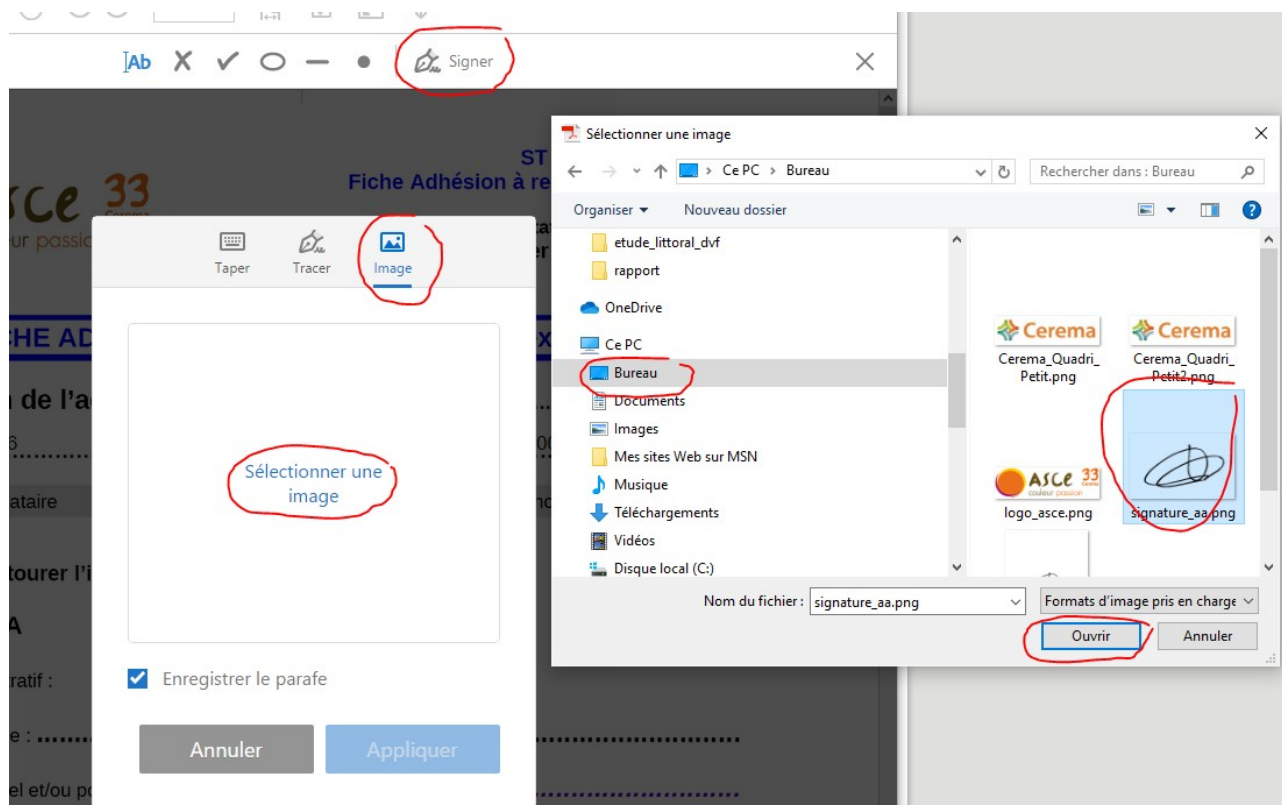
]Ab X ✓ ○ — ● Signer ×

ST
Fiche Adhésion à re

sce 33
ur passio

CHE AD
n de l'a
6.........
ataire
tourer l'i
A
ratif :
e : ........
el et/ou po

Taper Tracer Image

Sélectionner une image

Enregistrer le parafe

Annuler Appliquer

Sélectionner une image ×

← → ˅ ↑ > Ce PC > Bureau ˅ ↻ Rechercher dans : Bureau

Organiser ▾ Nouveau dossier ?

etude_littoral_dvf
rapport
OneDrive
Ce PC
Bureau
Documents
Images
Mes sites Web sur MSN
Musique
Téléchargements
Vidéos
Disque local (C:)

Cerema
Cerema_Quadri_Petit.png
Cerema
Cerema_Quadri_Petit2.png
ASCE 33 couleur passion
logo_asce.png
signature_aa.png

Nom du fichier : signature_aa.png
Formats d'image pris en charge
Ouvrir Annuler